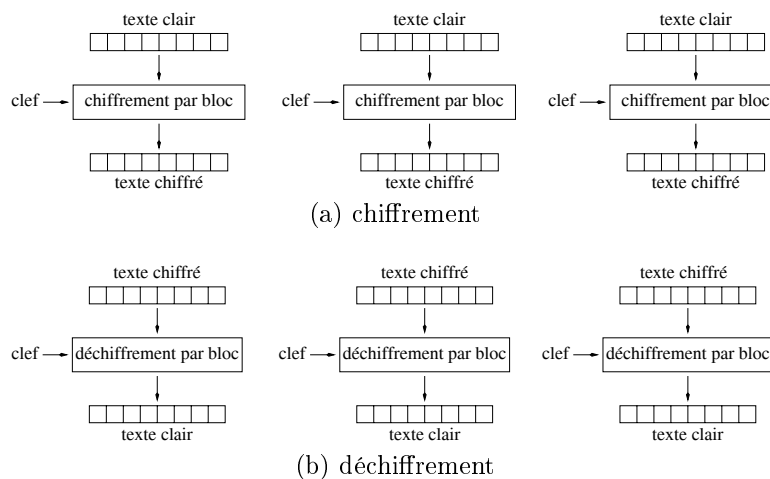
texte clair

clef

chiffrement par bloc

texte chiffré

texte clair

clef

chiffrement par bloc

texte chiffré

texte clair

clef

chiffrement par bloc

texte chiffré

(a) chiffrement

texte chiffré

clef

déchiffrement par bloc

texte clair

texte chiffré

clef

déchiffrement par bloc

texte clair

texte chiffré

clef

déchiffrement par bloc

texte clair

(b) déchiffrement